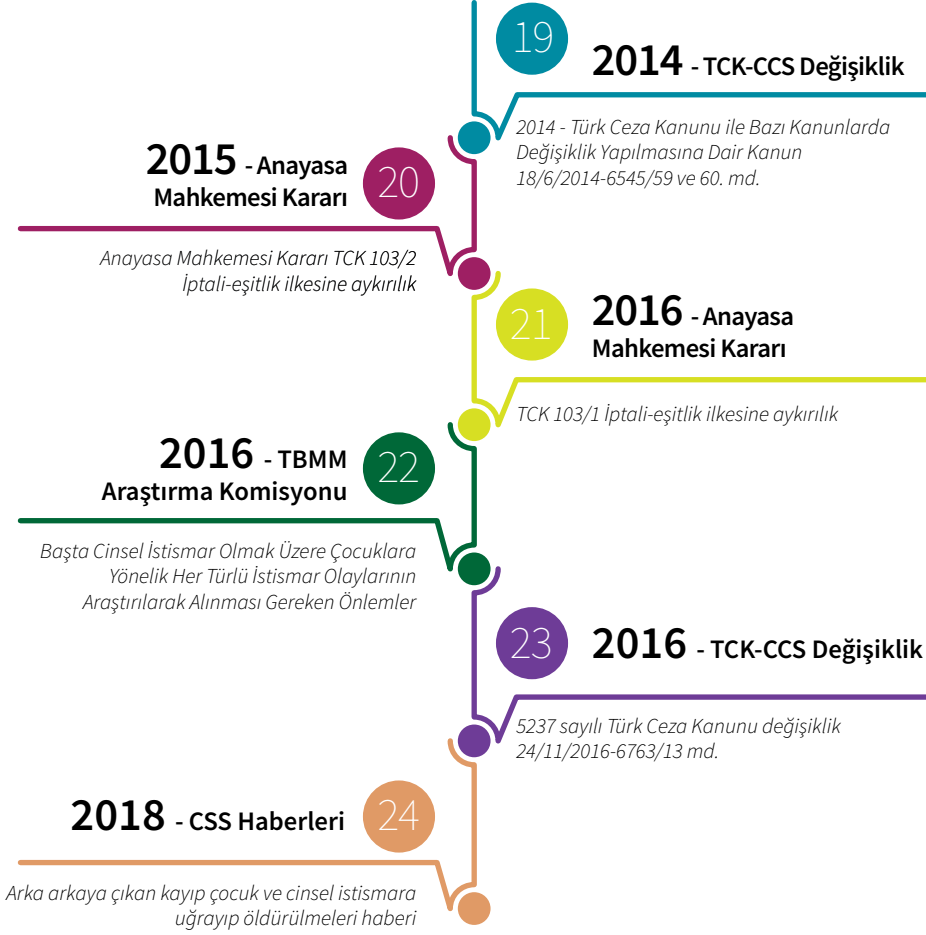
19
2014 - TCK-CCS Değişiklik
2014 - Türk Ceza Kanunu ile Bazı Kanunlarda Değişiklik Yapılmasına Dair Kanun 18/6/2014-6545/59 ve 60. md.

2015 - Anayasa Mahkemesi Kararı
20
Anayasa Mahkemesi Kararı TCK 103/2 İptali-eşitlik ilkesine aykırılık

21
2016 - Anayasa Mahkemesi Kararı
TCK 103/1 İptali-eşitlik ilkesine aykırılık

2016 - TBMM Araştırma Komisyonu
22
Başta Cinsel İstismar Olmak Üzere Çocuklara Yönelik Her Türlü İstismar Olaylarının Araştırılarak Alınması Gereken Önlemler

23
2016 - TCK-CCS Değişiklik
5237 sayılı Türk Ceza Kanunu değişiklik 24/11/2016-6763/13 md.

2018 - CSS Haberleri
24
Arka arkaya çıkan kayıp çocuk ve cinsel istismara uğrayıp öldürülmeleri haberi